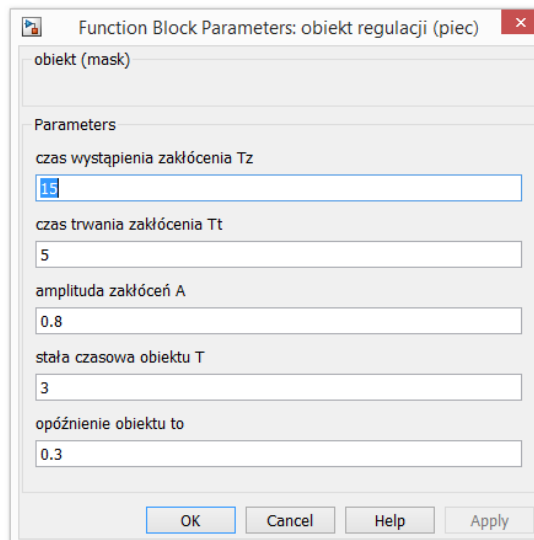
Function Block Parameters: obiekt regulacji (piec)

obiekt (mask)

Parameters

czas wystąpienia zakłócenia Tz

15

czas trwania zakłócenia Tt

5

amplituda zakłóceń A

0.8

stała czasowa obiektu T

3

opóźnienie obiektu to

0.3

OK Cancel Help Apply